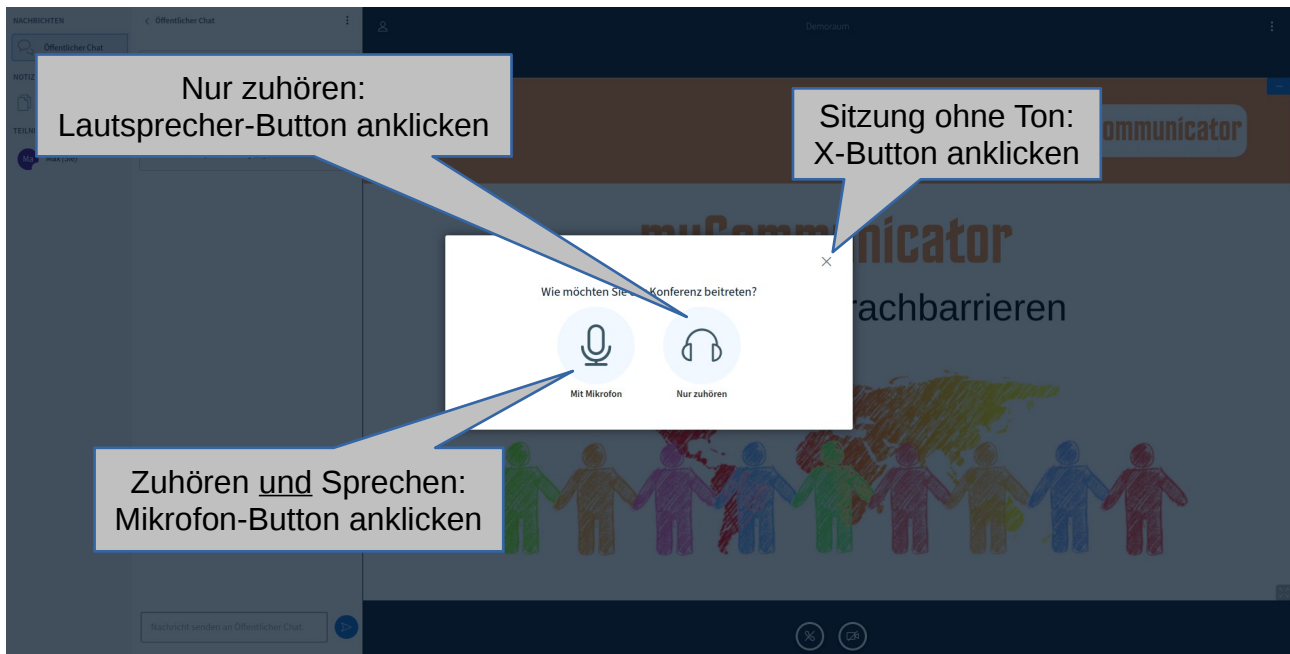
NACHRICHTEN

Öffentlicher Chat

NOTIZ

TEILN

MA

Mak (Sie)

Öffentlicher Chat

Demoraum

Nur zuhören:
Lautsprecher-Button anklicken

Sitzung ohne Ton:
X-Button anklicken

ommunicator

myComm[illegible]nicator

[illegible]rachbarrieren

Wie möchten Sie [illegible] Konferenz beitreten?

Mit Mikrofon

Nur zuhören

Zuhören und Sprechen:
Mikrofon-Button anklicken

Nachricht senden an Öffentlicher Chat